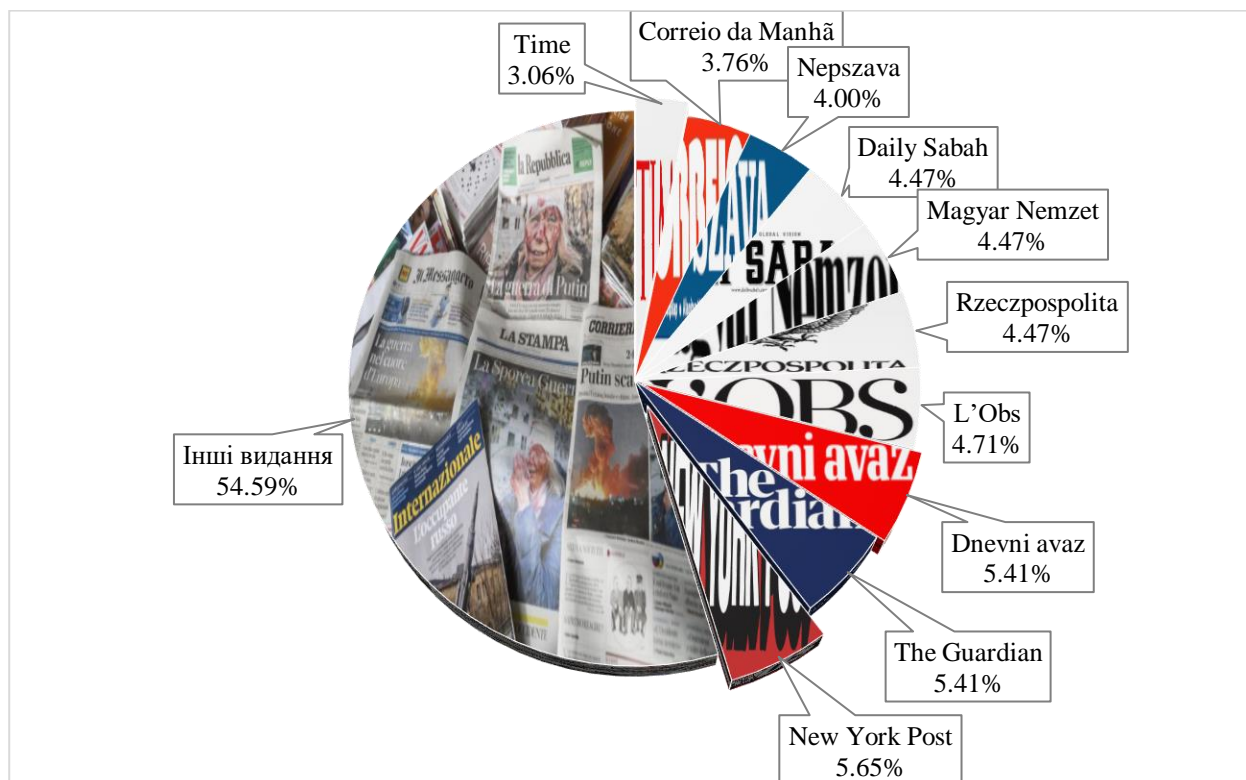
Time
3.06%

Correio da Manhã
3.76%

Nepszava
4.00%

Daily Sabah
4.47%

Magyar Nemzet
4.47%

Rzeczpospolita
4.47%

L'Obs
4.71%

Dnevni avaz
5.41%

The Guardian
5.41%

New York Post
5.65%

Інші видання
54.59%